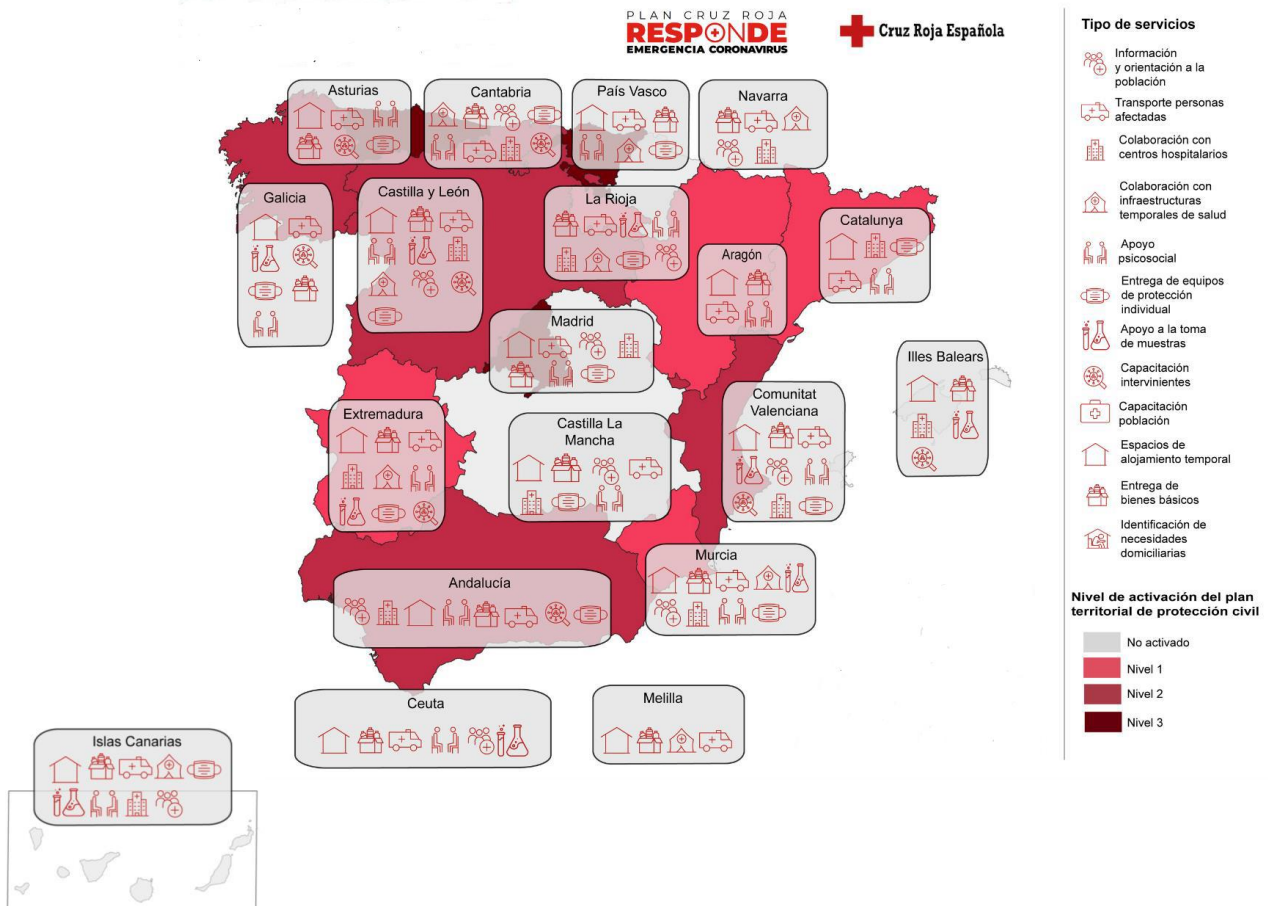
PLAN CRUZ ROJA
RESPONDE
EMERGENCIA CORONAVIRUS

Cruz Roja Española

Asturias

Cantabria

País Vasco

Navarra

Galicia

Castilla y León

La Rioja

Catalunya

Aragón

Madrid

Illes Balears

Extremadura

Castilla La Mancha

Comunitat Valenciana

Murcia

Andalucía

Ceuta

Melilla

Islas Canarias

Tipo de servicios

Información y orientación a la población

Transporte personas afectadas

Colaboración con centros hospitalarios

Colaboración con infraestructuras temporales de salud

Apoyo psicosocial

Entrega de equipos de protección individual

Apoyo a la toma de muestras

Capacitación intervinientes

Capacitación población

Espacios de alojamiento temporal

Entrega de bienes básicos

Identificación de necesidades domiciliarias

Nivel de activación del plan territorial de protección civil

No activado

Nivel 1

Nivel 2

Nivel 3